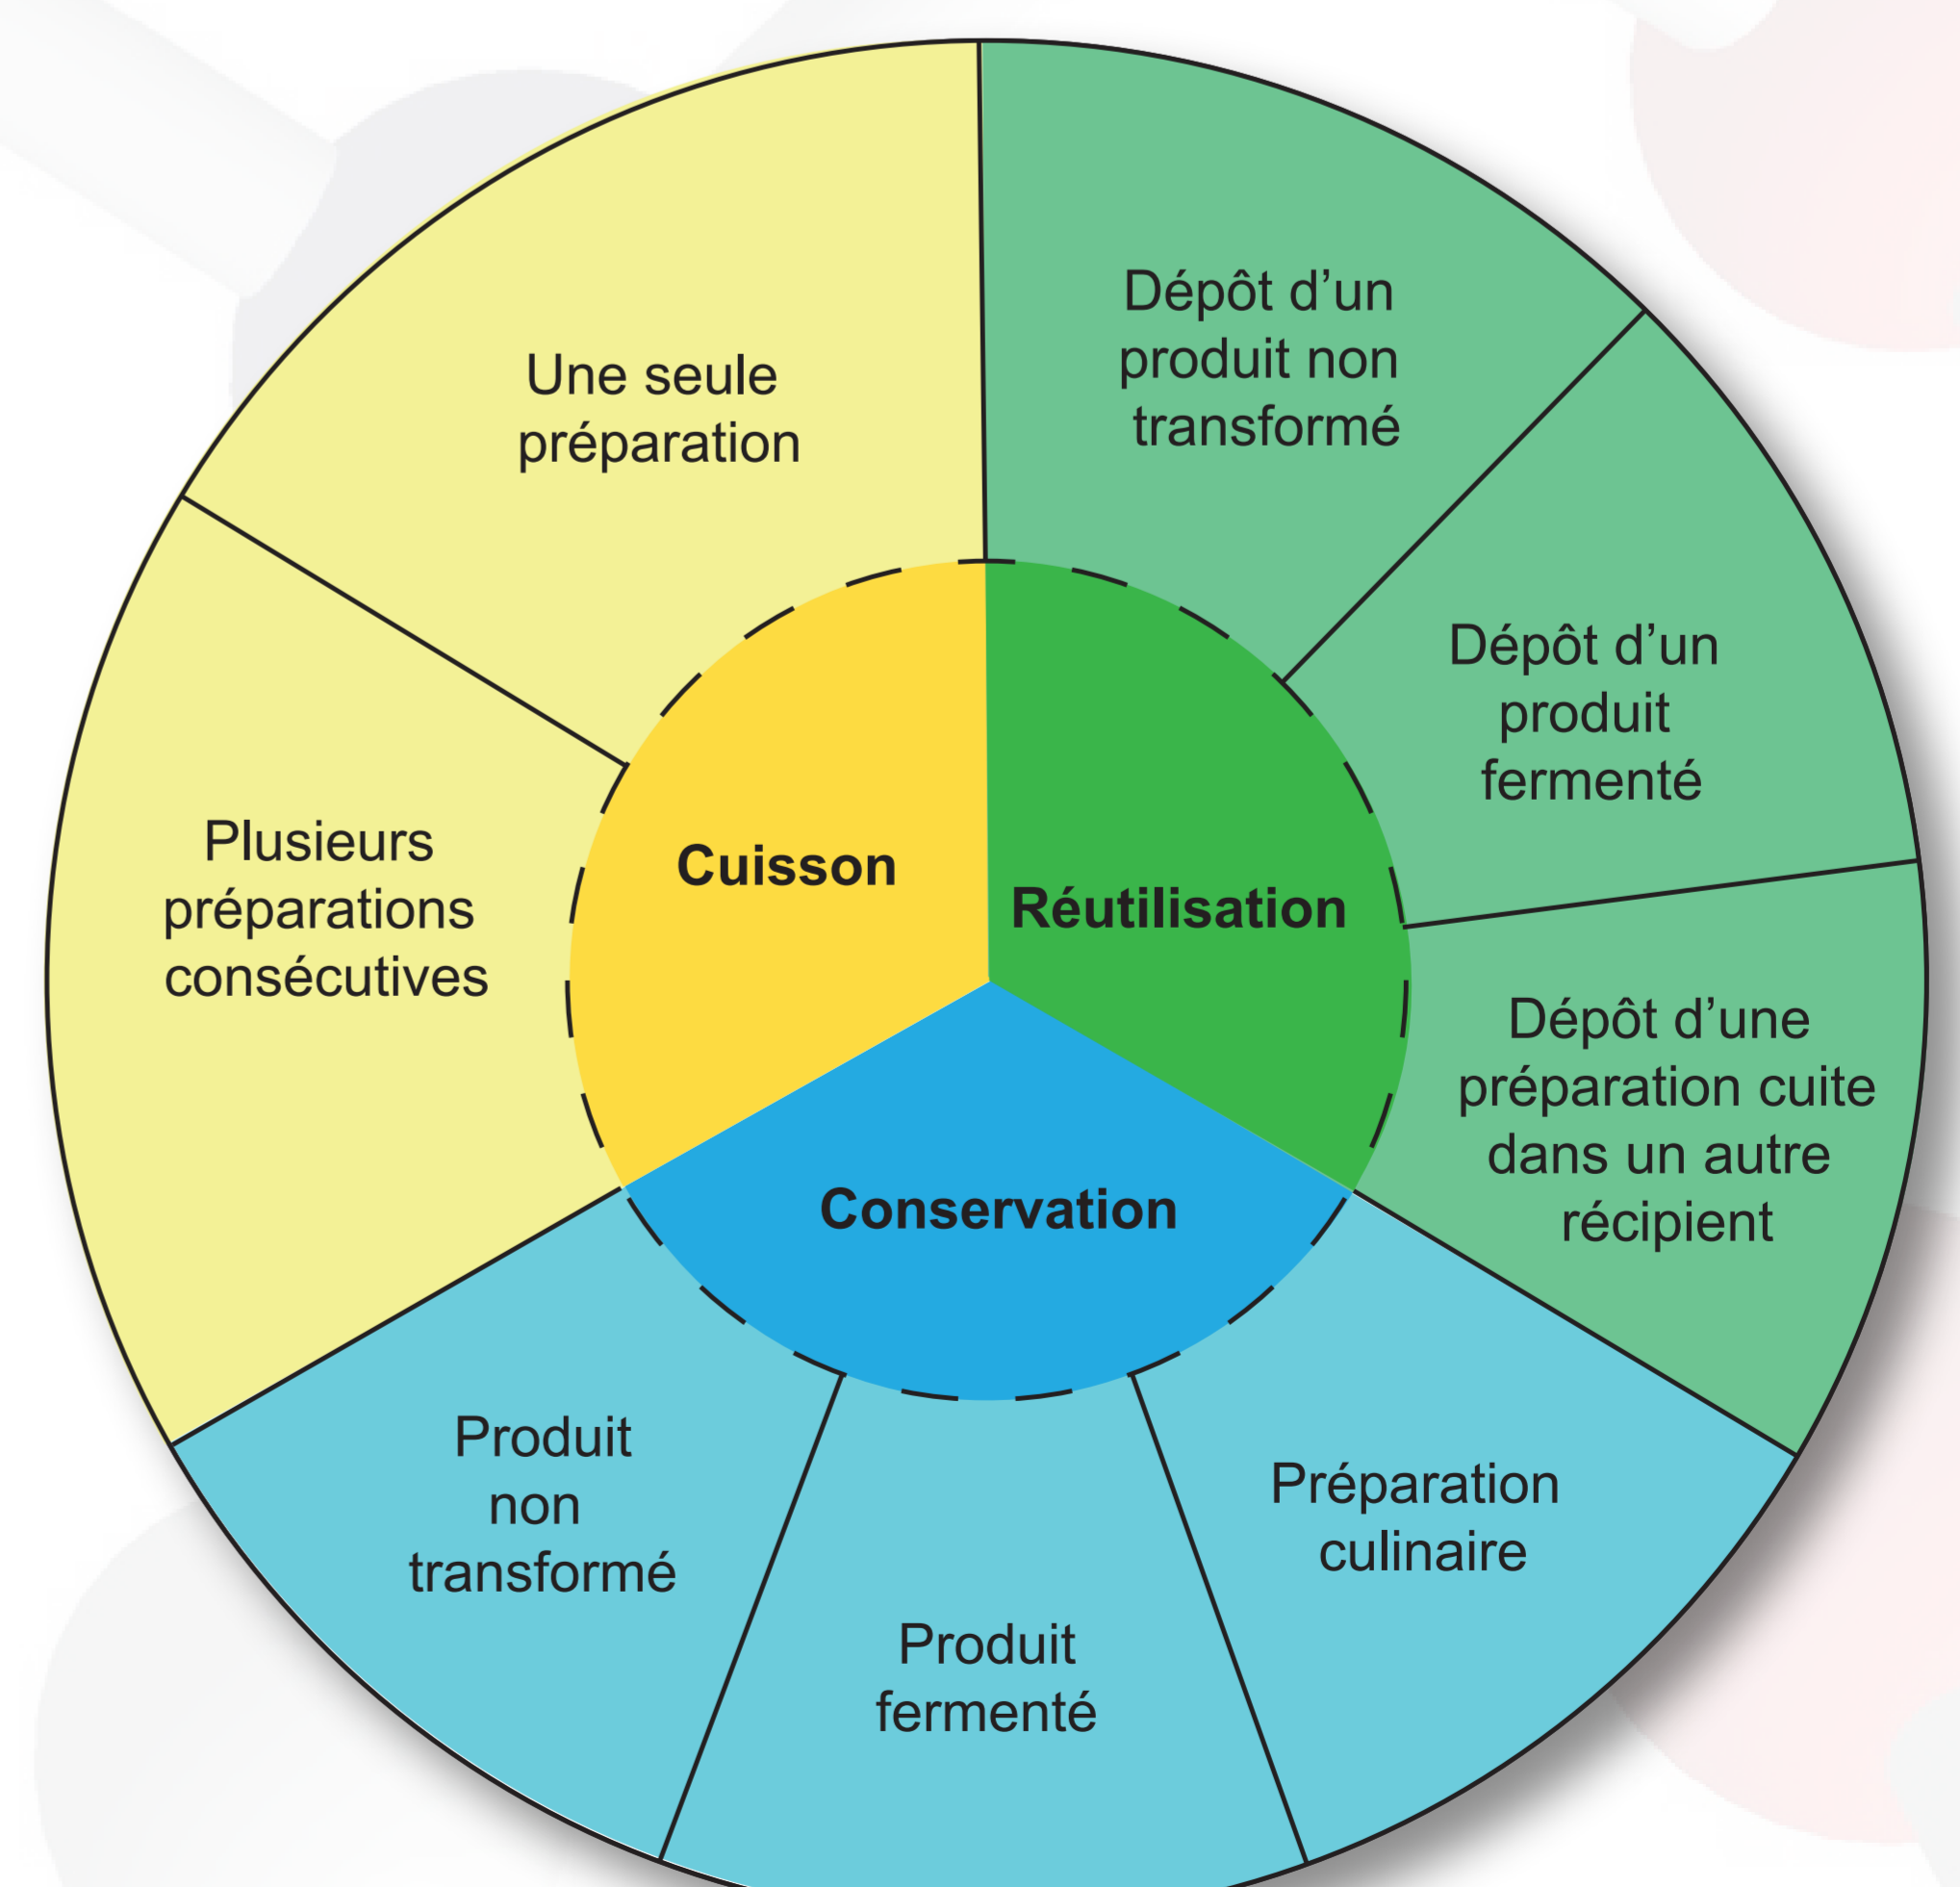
Cuisson

Une seule préparation

Plusieurs préparations consécutives

Réutilisation

Dépôt d’un produit non transformé

Dépôt d’un produit fermenté

Dépôt d’une préparation cuite dans un autre récipient

Conservation

Produit non transformé

Produit fermenté

Préparation culinaire